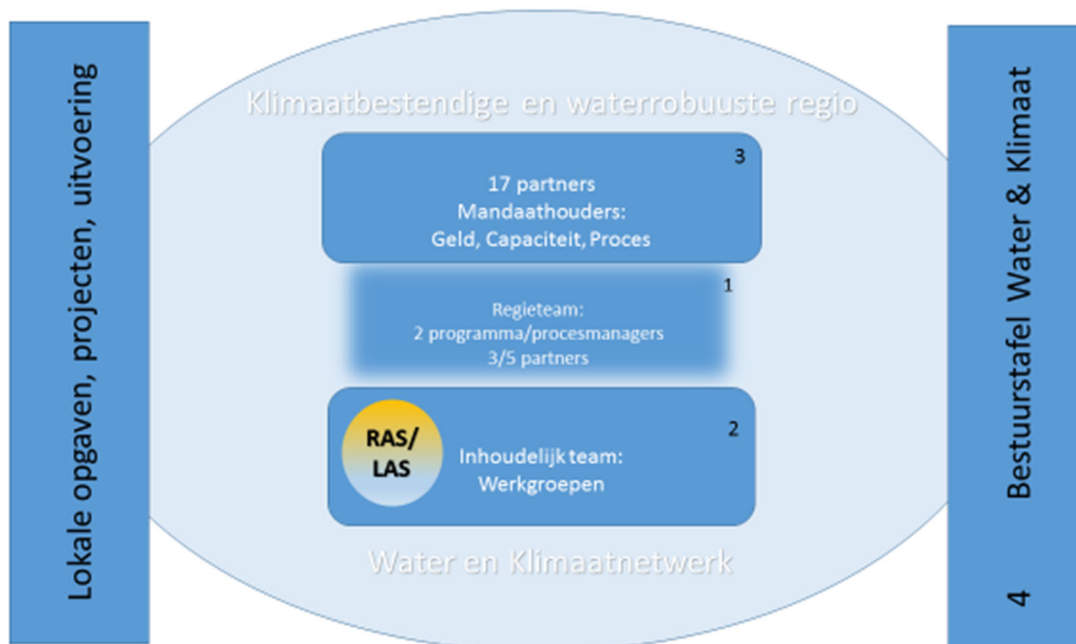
Lokale opgaven, projecten, uitvoering

Klimaatbestendige en waterrobuuste regio

3
17 partners
Mandaathouders:
Geld, Capaciteit, Proces

1
Regieteam:
2 programma/procesmanagers
3/5 partners

2
RAS/
LAS
Inhoudelijk team:
Werkgroepen

Water en Klimaatnetwerk

Bestuurstafel Water & Klimaat

4